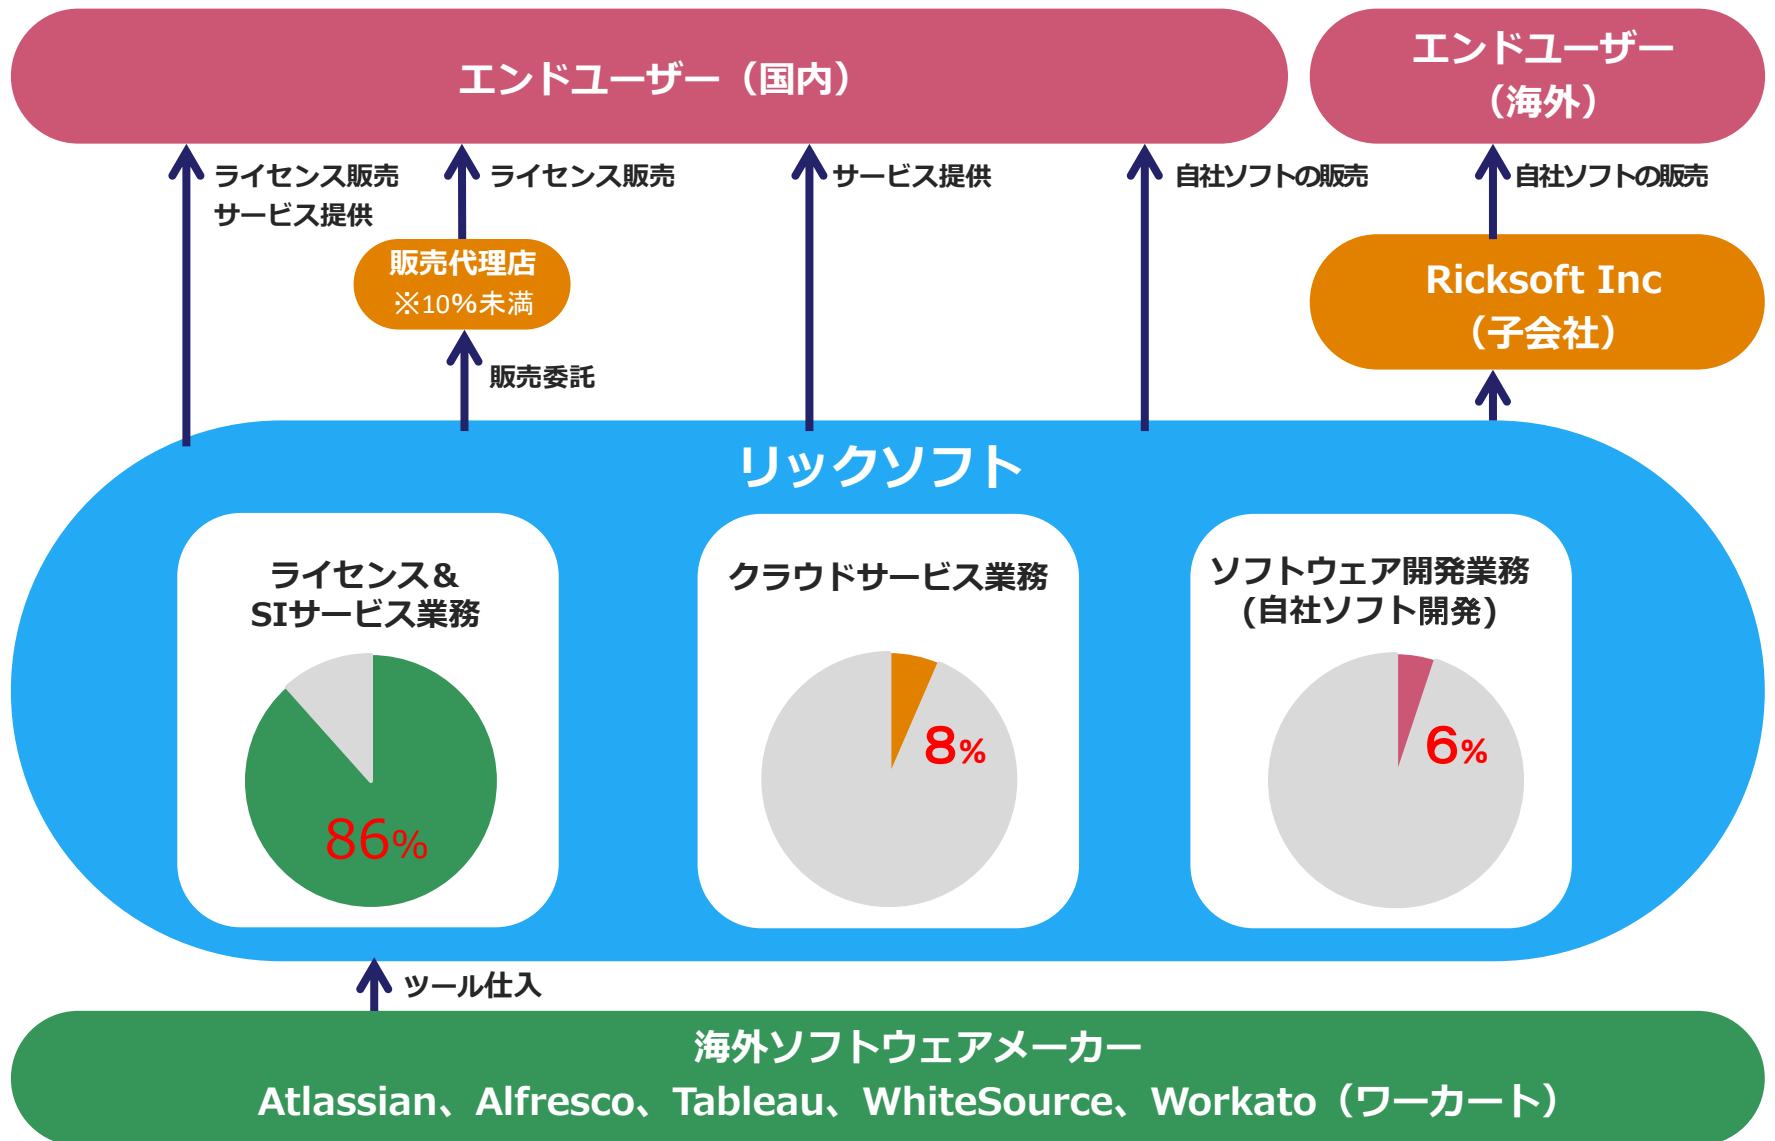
エンドユーザー（国内）

エンドユーザー（海外）

ライセンス販売
サービス提供

ライセンス販売

サービス提供

自社ソフトの販売

自社ソフトの販売

販売代理店
※10%未満

販売委託

Ricksoft Inc（子会社）

リックソフト

ライセンス＆SIサービス業務

86%

クラウドサービス業務

8%

ソフトウェア開発業務
（自社ソフト開発）

6%

ツール仕入

海外ソフトウェアメーカー
Atlassian、Alfresco、Tableau、WhiteSource、Workato（ワーカート）